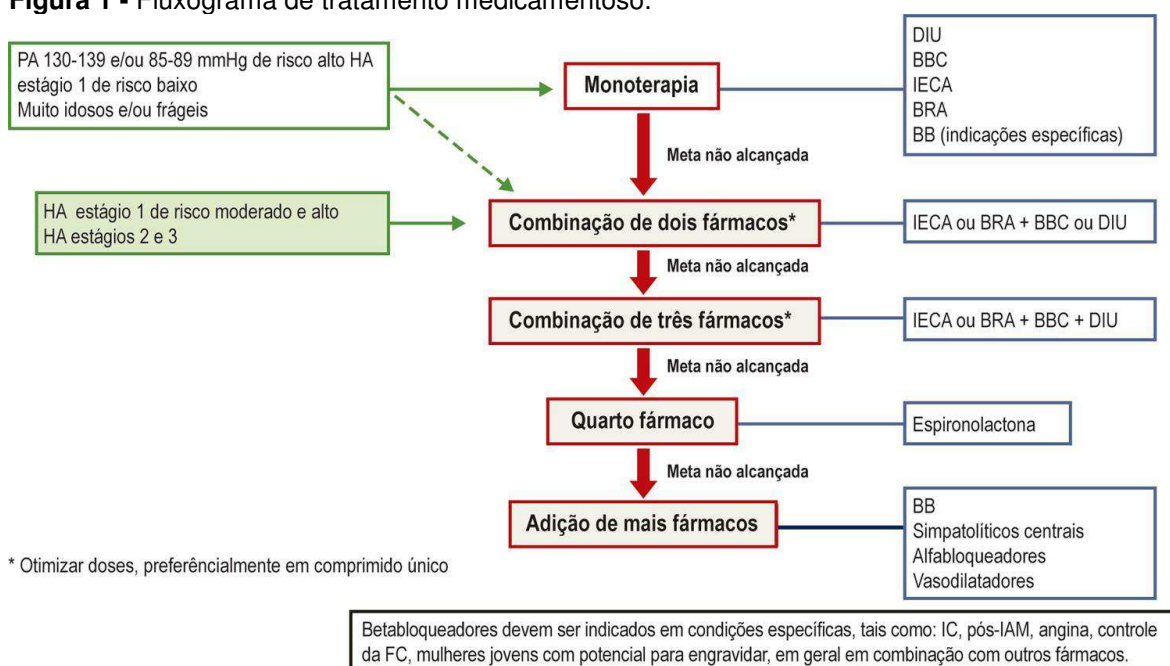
**Figura 1 -** Fluxograma de tratamento medicamentoso.

PA 130-139 e/ou 85-89 mmHg de risco alto HA estágio 1 de risco baixo
Muito idosos e/ou frágeis

Monoterapia

DIU
BBC
IECA
BRA
BB (indicações específicas)

Meta não alcançada

HA estágio 1 de risco moderado e alto
HA estágios 2 e 3

Combinação de dois fármacos*

IECA ou BRA + BBC ou DIU

Meta não alcançada

Combinação de três fármacos*

IECA ou BRA + BBC + DIU

Meta não alcançada

Quarto fármaco

Espironolactona

Meta não alcançada

Adição de mais fármacos

BB
Simpatolíticos centrais
Alfabloqueadores
Vasodilatadores

* Otimizar doses, preferêncialmente em comprimido único

Betabloqueadores devem ser indicados em condições específicas, tais como: IC, pós-IAM, angina, controle da FC, mulheres jovens com potencial para engravidar, em geral em combinação com outros fármacos.